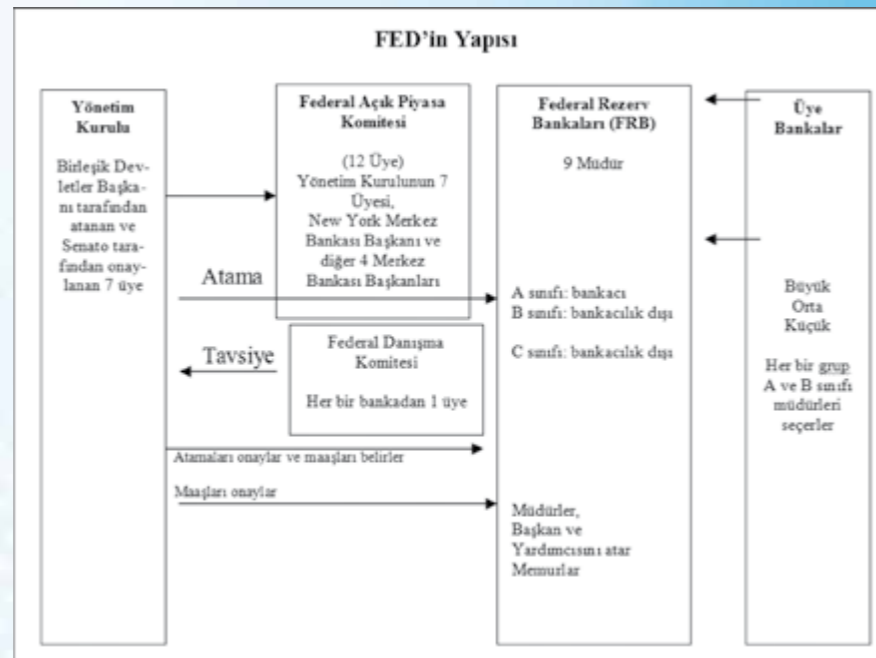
FED'in Yapısı

Yönetim Kurulu

Birleşik Devletler Başkanı tarafından atanan ve Senato tarafından onaylanan 7 üye

Federal Açık Piyasa Komitesi

(12 Üye)
Yönetim Kurulunun 7 Üyesi,
New York Merkez Bankası Başkanı ve diğer 4 Merkez Bankası Başkanları

Federal Rezerv Bankaları (FRB)

9 Müdür

Üye Bankalar

Atama

A sınıfı: bankacı
B sınıfı: bankacılık dışı

Tavsiye

Federal Danışma Komitesi

Her bir bankadan 1 üye

C sınıfı: bankacılık dışı

Büyük
Orta
Küçük

Her bir grup A ve B sınıfı müdürleri seçerler

Atamaları onaylar ve maaşları belirler

Maaşları onaylar

Müdürler,
Başkan ve Yardımcısını atar
Memurlar